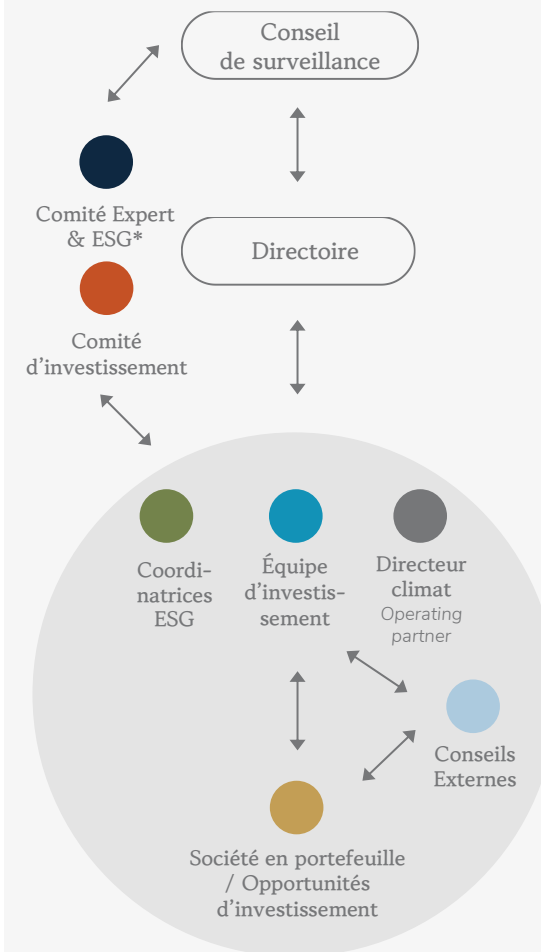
Conseil de surveillance

Comité Expert & ESG*

Directoire

Comité d’investissement

Coordinatrices ESG

Équipe d’investissement

Directeur climat
Operating partner

Conseils Externes

Société en portefeuille / Opportunités d’investissement